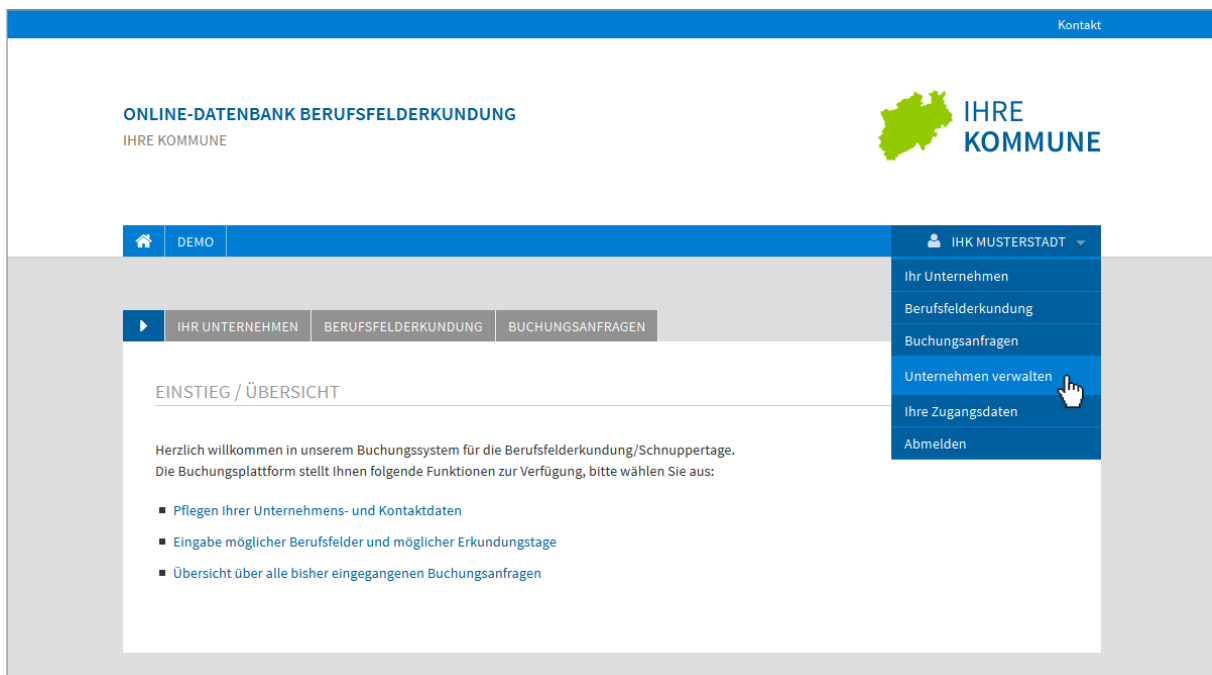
Kontakt

ONLINE-DATENBANK BERUFSFELDERKUNDUNG
IHRE KOMMUNE

IHRE
KOMMUNE

DEMO

IHK MUSTERSTADT

Ihr Unternehmen
Berufsfelderkundung
Buchungsanfragen
Unternehmen verwalten
Ihre Zugangsdaten
Abmelden

IHR UNTERNEHMEN | BERUFSFELDERKUNDUNG | BUCHUNGSANFRAGEN

EINSTIEG / ÜBERSICHT

Herzlich willkommen in unserem Buchungssystem für die Berufsfelderkundung/Schnuppertage.
Die Buchungsplattform stellt Ihnen folgende Funktionen zur Verfügung, bitte wählen Sie aus:

- Pflegen Ihrer Unternehmens- und Kontaktdaten
- Eingabe möglicher Berufsfelder und möglicher Erkundungstage
- Übersicht über alle bisher eingegangenen Buchungsanfragen